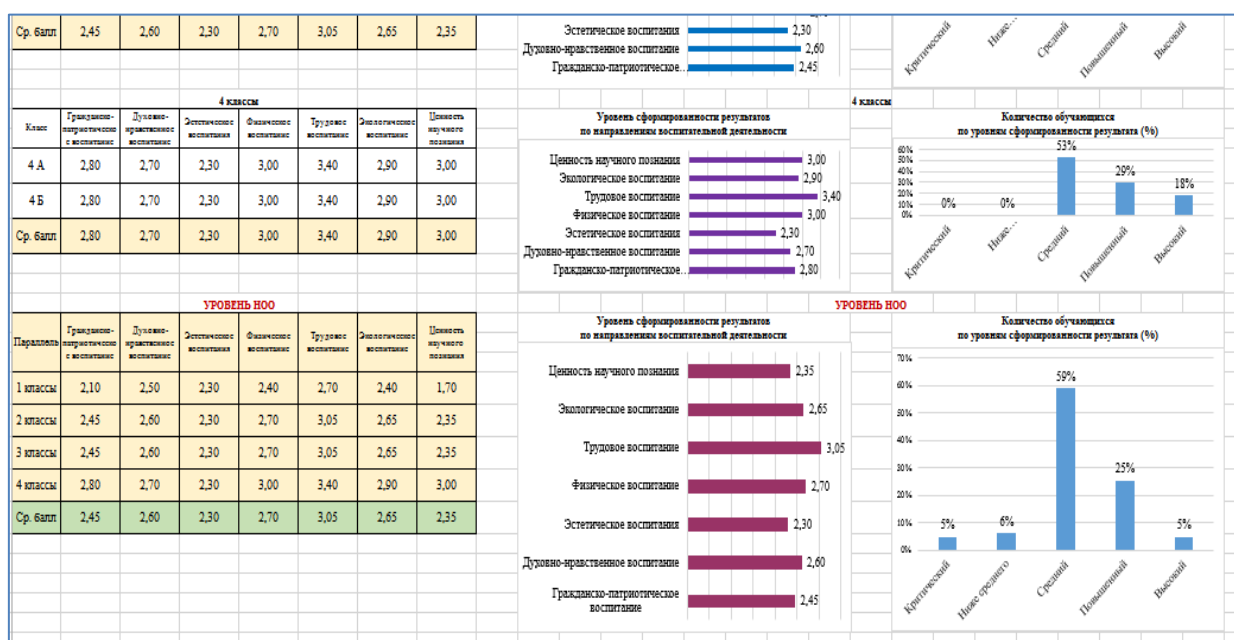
| Ср. балл | 2,45 | 2,60 | 2,30 | 2,70 | 3,05 | 2,65 | 2,35 |
|---|---|---|---|---|---|---|---|

Эстетическое воспитание 2,30
Духовно-нравственное воспитание 2,60
Гражданско-патриотическое... 2,45

Критический
Ниже...
Средний
Повышенный
Высокий

4 классы

| Класс | Гражданско-патриотическое воспитание | Духовно-нравственное | Эстетическое воспитание | Физическое воспитание | Трудовое воспитание | Экологическое воспитание | Ценность научного познания |
|---|---|---|---|---|---|---|---|
| 4 А | 2,80 | 2,70 | 2,30 | 3,00 | 3,40 | 2,90 | 3,00 |
| 4 Б | 2,80 | 2,70 | 2,30 | 3,00 | 3,40 | 2,90 | 3,00 |
| Ср. балл | 2,80 | 2,70 | 2,30 | 3,00 | 3,40 | 2,90 | 3,00 |

Уровень сформированности результатов по направлениям воспитательной деятельности

Ценность научного познания 3,00
Экологическое воспитание 2,90
Трудовое воспитание 3,40
Физическое воспитание 3,00
Эстетическое воспитание 2,30
Духовно-нравственное воспитание 2,70
Гражданско-патриотическое... 2,80

4 классы

Количество обучающихся по уровням сформированности результата (%)

60% 50% 40% 30% 20% 10% 0%

0% 0% 53% 29% 18%

Критический
Ниже...
Средний
Повышенный
Высокий

УРОВЕНЬ НОО

| Параллель | Гражданско-патриотическое воспитание | Духовно-нравственное воспитание | Эстетическое воспитание | Физическое воспитание | Трудовое воспитание | Экологическое воспитание | Ценность научного познания |
|---|---|---|---|---|---|---|---|
| 1 классы | 2,10 | 2,50 | 2,30 | 2,40 | 2,70 | 2,40 | 1,70 |
| 2 классы | 2,45 | 2,60 | 2,30 | 2,70 | 3,05 | 2,65 | 2,35 |
| 3 классы | 2,45 | 2,60 | 2,30 | 2,70 | 3,05 | 2,65 | 2,35 |
| 4 классы | 2,80 | 2,70 | 2,30 | 3,00 | 3,40 | 2,90 | 3,00 |
| Ср. балл | 2,45 | 2,60 | 2,30 | 2,70 | 3,05 | 2,65 | 2,35 |

Уровень сформированности результатов по направлениям воспитательной деятельности

Ценность научного познания 2,35
Экологическое воспитание 2,65
Трудовое воспитание 3,05
Физическое воспитание 2,70
Эстетическое воспитание 2,30
Духовно-нравственное воспитание 2,60
Гражданско-патриотическое воспитание 2,45

УРОВЕНЬ НОО

Количество обучающихся по уровням сформированности результата (%)

70% 60% 50% 40% 30% 20% 10% 0%

5% 6% 59% 25% 5%

Критический
Ниже среднего
Средний
Повышенный
Высокий